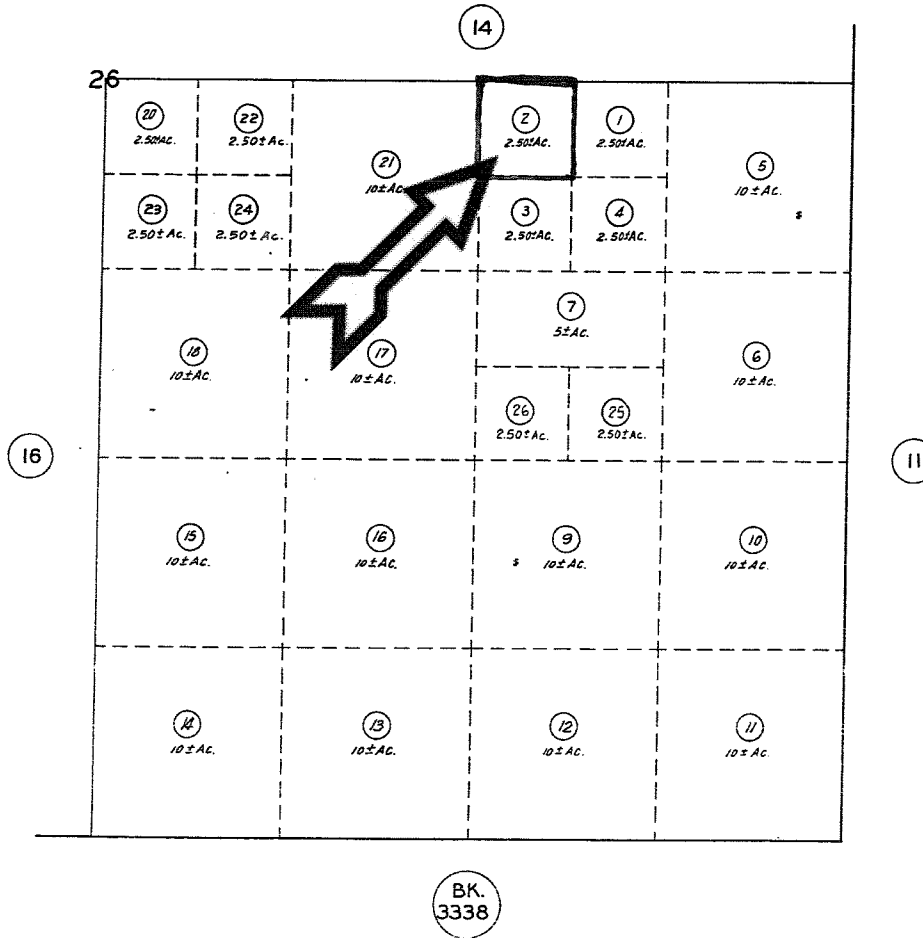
14

26

20
2.50±Ac.

22
2.50±Ac.

21
10±Ac.

2
2.50±Ac.

1
2.50±Ac.

5
10±Ac.

23
2.50±Ac.

24
2.50±Ac.

3
2.50±Ac.

4
2.50±Ac.

7
5±Ac.

18
10±Ac.

17
10±Ac.

6
10±Ac.

26
2.50±Ac.

25
2.50±Ac.

16

11

15
10±Ac.

16
10±Ac.

9
10±Ac.

10
10±Ac.

14
10±Ac.

13
10±Ac.

12
10±Ac.

11
10±Ac.

BK.
3338